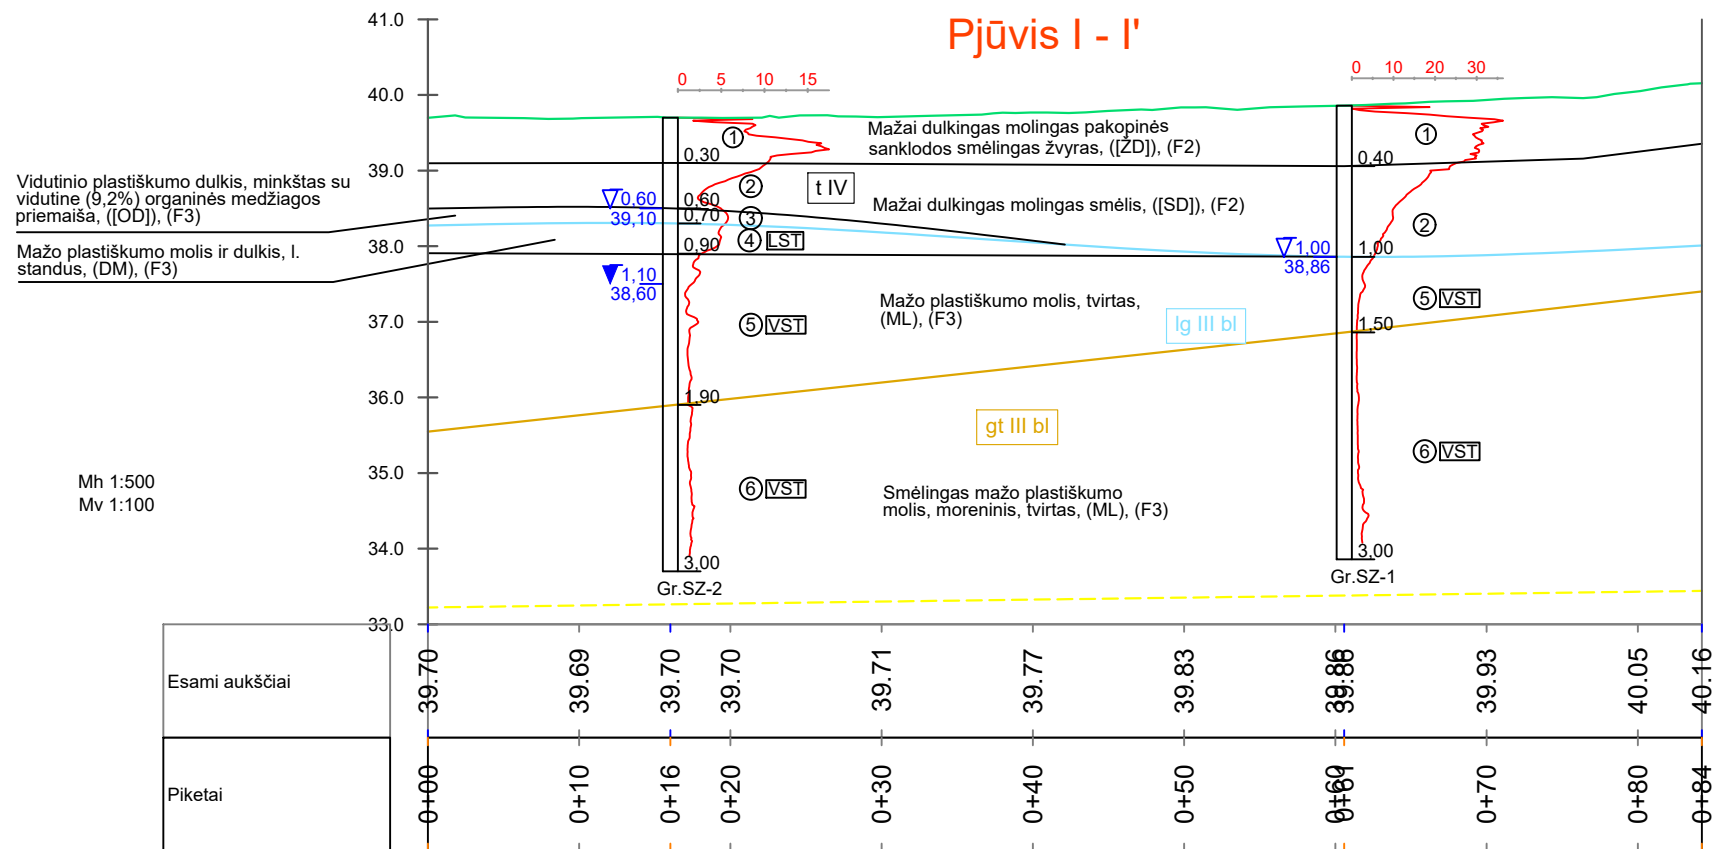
Pjūvis I - I'

41.0
40.0
39.0
38.0
37.0
36.0
35.0
34.0
33.0

0 5 10 15

0 10 20 30

Mažai dulkingas molingas pakopinės sanklodos smėlingas žvyras, ([ŽD]), (F2)

Vidutinio plastiškumo dulkis, minkštas su vidutine (9,2%) organinės medžiagos priemaiša, ([OD]), (F3)

Mažo plastiškumo molis ir dulkis, l. standus, (DM), (F3)

Mažai dulkingas molingas smėlis, ([SD]), (F2)

Mažo plastiškumo molis, tvirtas, (ML), (F3)

Smėlingas mažo plastiškumo molis, moreninis, tvirtas, (ML), (F3)

t IV

lg III bl

gt III bl

① 0,30
② 0,60
③ 0,70
④ LST 0,90
⑤ VST
1,90
⑥ VST
3,00
Gr.SZ-2

▽0,60
39,10
▼1,10
38,60

① 0,40
② 1,00
⑤ VST 1,50
⑥ VST
3,00
Gr.SZ-1

▽1,00
38,86

Mh 1:500
Mv 1:100

Esami aukščiai
39.70 39.69 39.70 39.70 39.71 39.77 39.83 39.86 39.86 39.93 40.05 40.16

Piketai
0+00 0+10 0+16 0+20 0+30 0+40 0+50 0+60 0+61 0+70 0+80 0+84